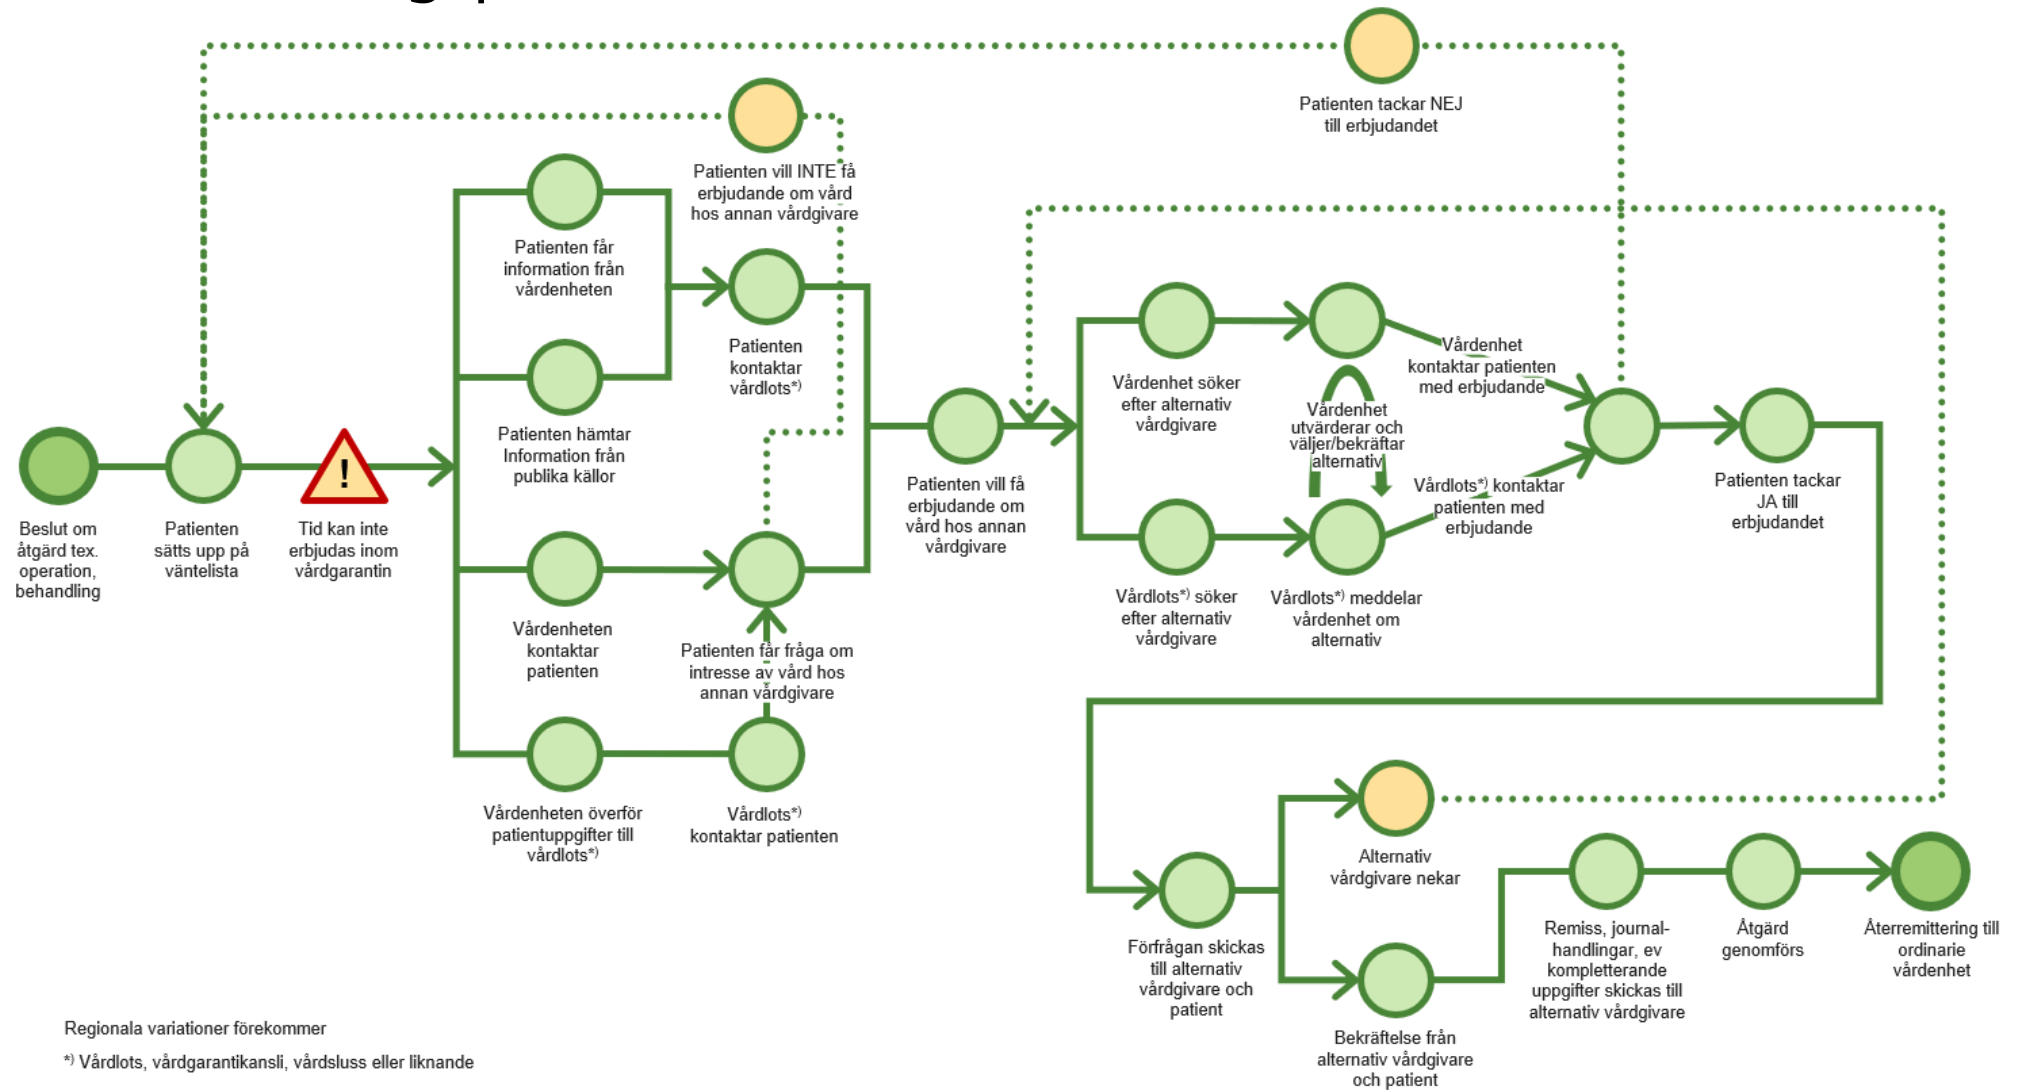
Patienten tackar NEJ till erbjudandet

Patienten vill INTE få erbjudande om vård hos annan vårdgivare

Patienten får information från vårdenheten

Patienten kontaktar vårdlots*)

Patienten hämtar Information från publika källor

Beslut om åtgärd tex. operation, behandling

Patienten sätts upp på väntelista

!

Tid kan inte erbjudas inom vårdgarantin

Vårdenheten kontaktar patienten

Patienten får fråga om intresse av vård hos annan vårdgivare

Vårdenheten överför patientuppgifter till vårdlots*)

Vårdlots*) kontaktar patienten

Patienten vill få erbjudande om vård hos annan vårdgivare

Vårdenhet söker efter alternativ vårdgivare

Vårdenhet utvärderar och väljer/bekräftar alternativ

Vårdenhet kontaktar patienten med erbjudande

Vårdlots*) kontaktar patienten med erbjudande

Vårdlots*) söker efter alternativ vårdgivare

Vårdlots*) meddelar vårdenhet om alternativ

Patienten tackar JA till erbjudandet

Alternativ vårdgivare nekar

Förfrågan skickas till alternativ vårdgivare och patient

Bekräftelse från alternativ vårdgivare och patient

Remiss, journalhandlingar, ev kompletterande uppgifter skickas till alternativ vårdgivare

Åtgärd genomförs

Återremittering till ordinarie vårdenhet

Regionala variationer förekommer

*) Vårdlots, vårdgarantikansli, vårdsluss eller liknande